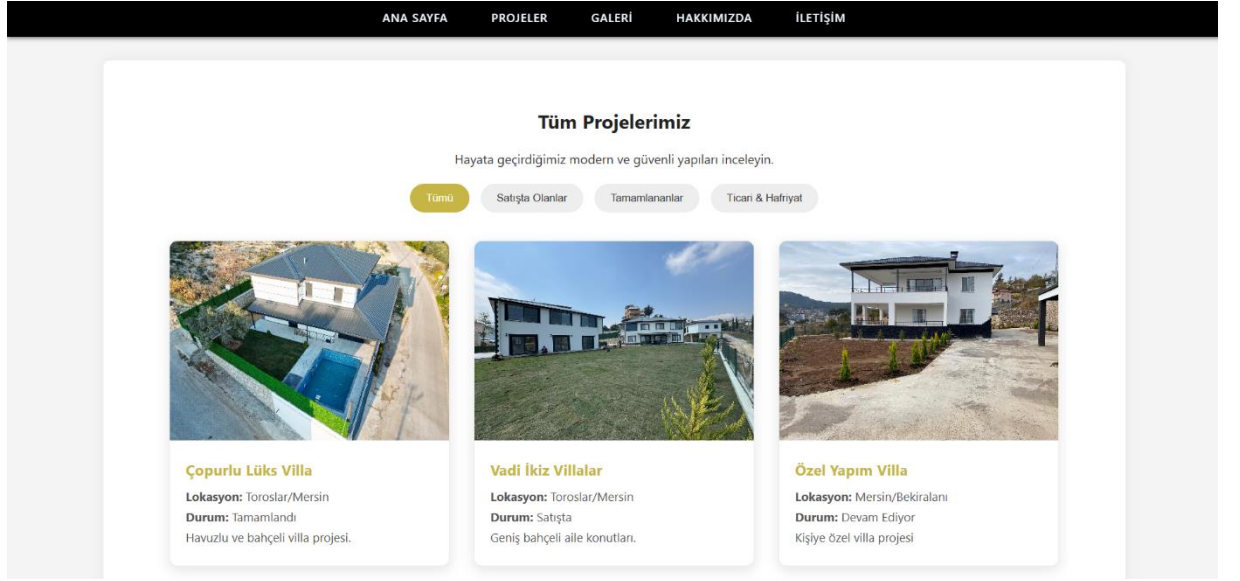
ANA SAYFA PROJELER GALERİ HAKKIMIZDA İLETİŞİM

Tüm Projelerimiz

Hayata geçirdiğimiz modern ve güvenli yapıları inceleyin.

Tümü Satışta Olanlar Tamamlananlar Ticari & Hafriyat

Çopurlu Lüks Villa

**Lokasyon:** Toroslar/Mersin
**Durum:** Tamamlandı
Havuzlu ve bahçeli villa projesi.

Vadi İkiz Villalar

**Lokasyon:** Toroslar/Mersin
**Durum:** Satışta
Geniş bahçeli aile konutları.

Özel Yapım Villa

**Lokasyon:** Mersin/Bekiralanı
**Durum:** Devam Ediyor
Kişiye özel villa projesi